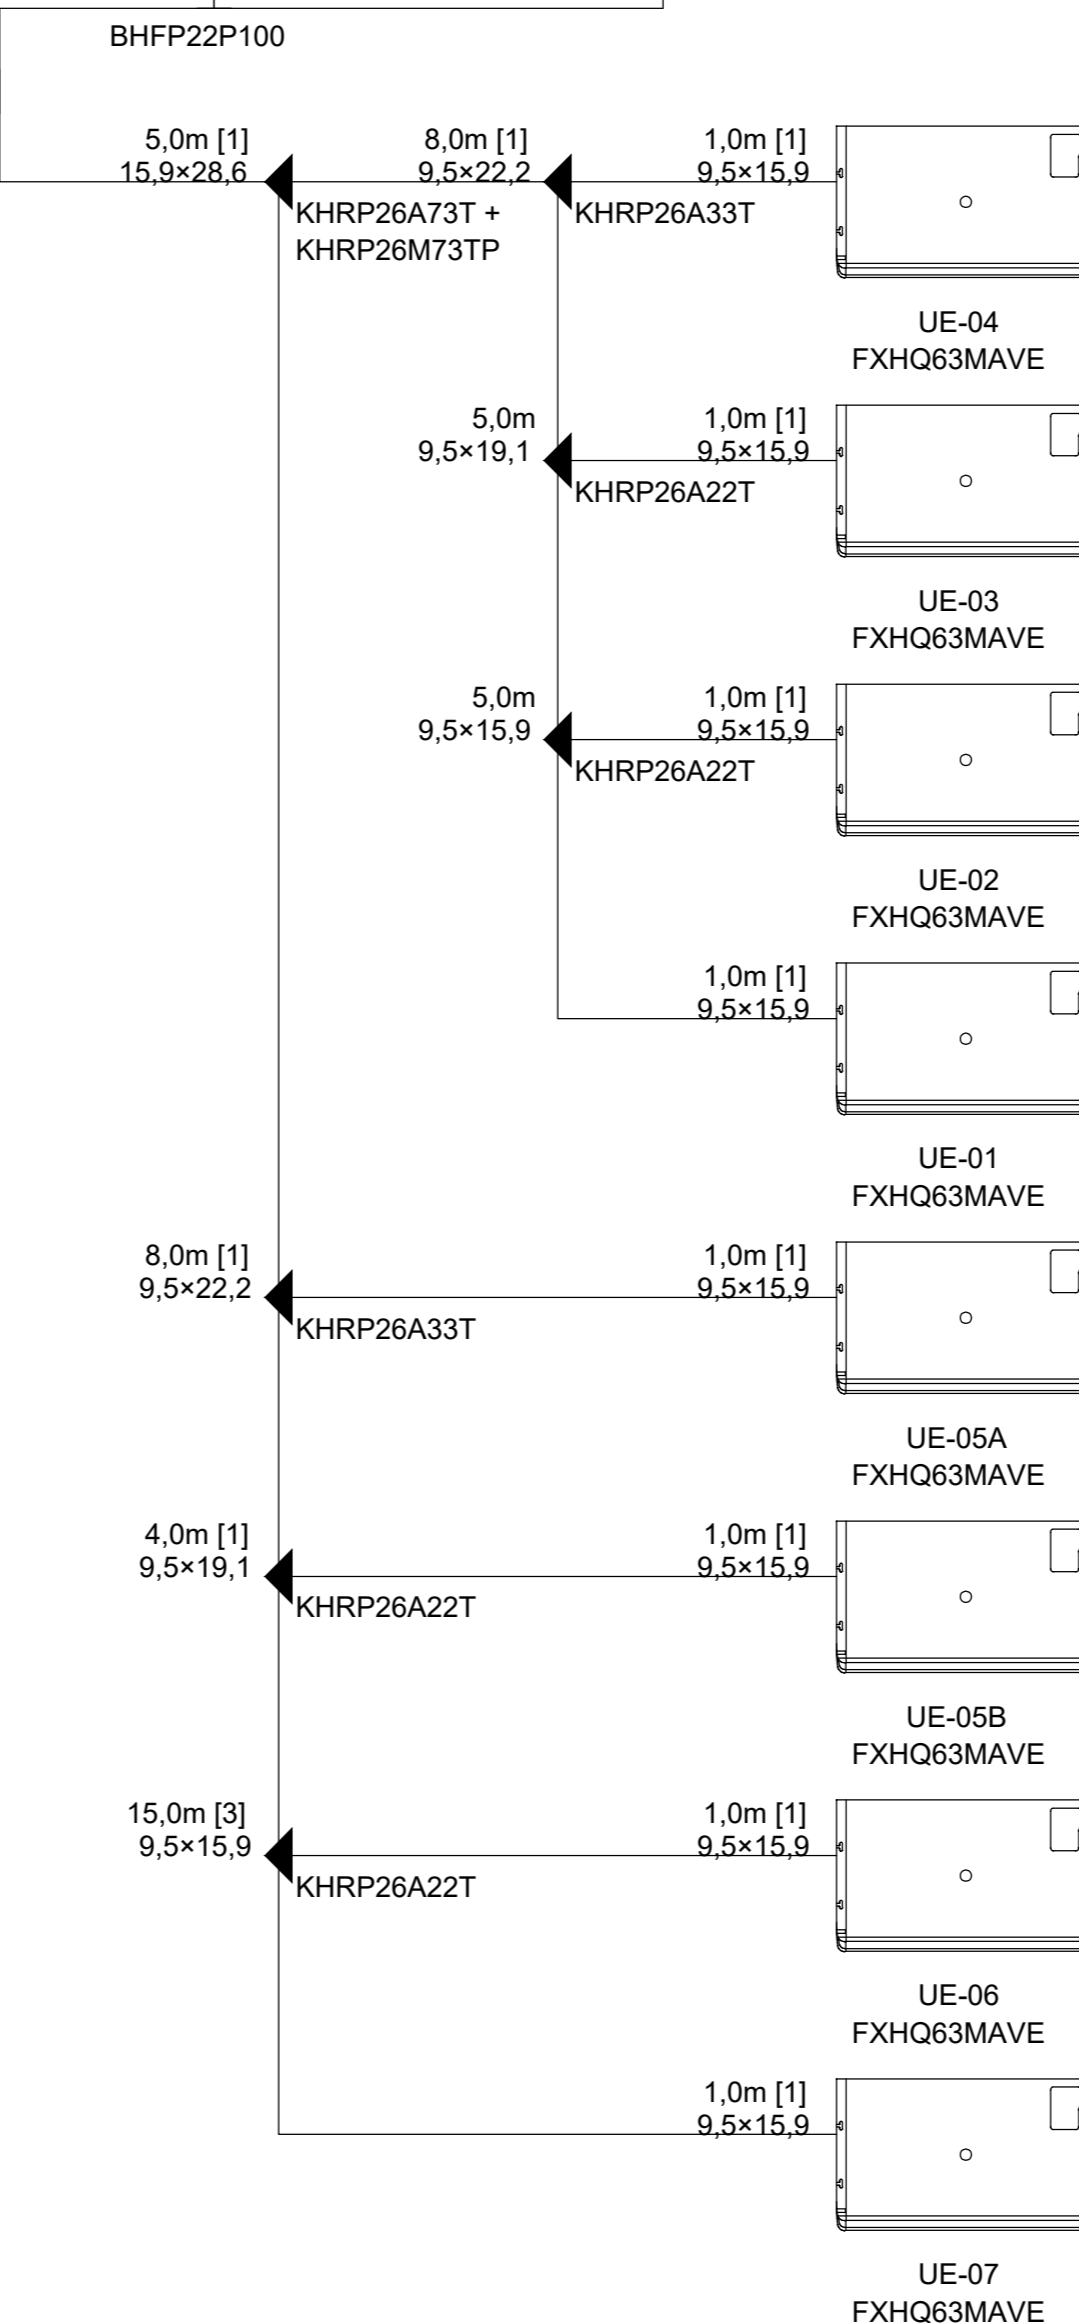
BHFP22P100

5,0m [1]
15,9×28,6

KHRP26A73T +
KHRP26M73TP

8,0m [1]
9,5×22,2

KHRP26A33T

1,0m [1]
9,5×15,9

UE-04
FXHQ63MAVE

5,0m
9,5×19,1

KHRP26A22T

1,0m [1]
9,5×15,9

UE-03
FXHQ63MAVE

5,0m
9,5×15,9

KHRP26A22T

1,0m [1]
9,5×15,9

UE-02
FXHQ63MAVE

1,0m [1]
9,5×15,9

UE-01
FXHQ63MAVE

8,0m [1]
9,5×22,2

KHRP26A33T

1,0m [1]
9,5×15,9

UE-05A
FXHQ63MAVE

4,0m [1]
9,5×19,1

KHRP26A22T

1,0m [1]
9,5×15,9

UE-05B
FXHQ63MAVE

15,0m [3]
9,5×15,9

KHRP26A22T

1,0m [1]
9,5×15,9

UE-06
FXHQ63MAVE

1,0m [1]
9,5×15,9

UE-07
FXHQ63MAVE